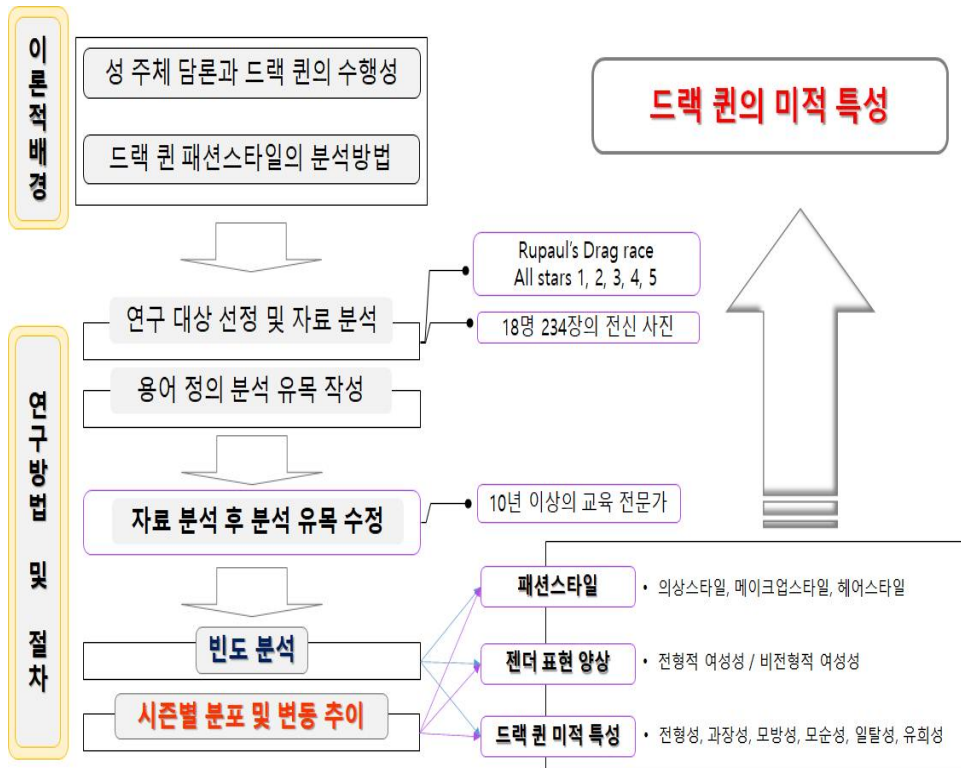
이론적배경

성 주체 담론과 드랙 퀸의 수행성

드랙 퀸 패션스타일의 분석방법

드랙 퀸의 미적 특성

Rupaul's Drag race All stars 1, 2, 3, 4, 5

연구 대상 선정 및 자료 분석

18명 234장의 전신 사진

연구방법 및 절차

용어 정의 분석 유목 작성

자료 분석 후 분석 유목 수정

10년 이상의 교육 전문가

패션스타일

• 의상스타일, 메이크업스타일, 헤어스타일

빈도 분석

젠더 표현 양상

• 전형적 여성성 / 비전형적 여성성

시즌별 분포 및 변동 추이

드랙 퀸 미적 특성

• 전형성, 과장성, 모방성, 모순성, 일탈성, 유희성